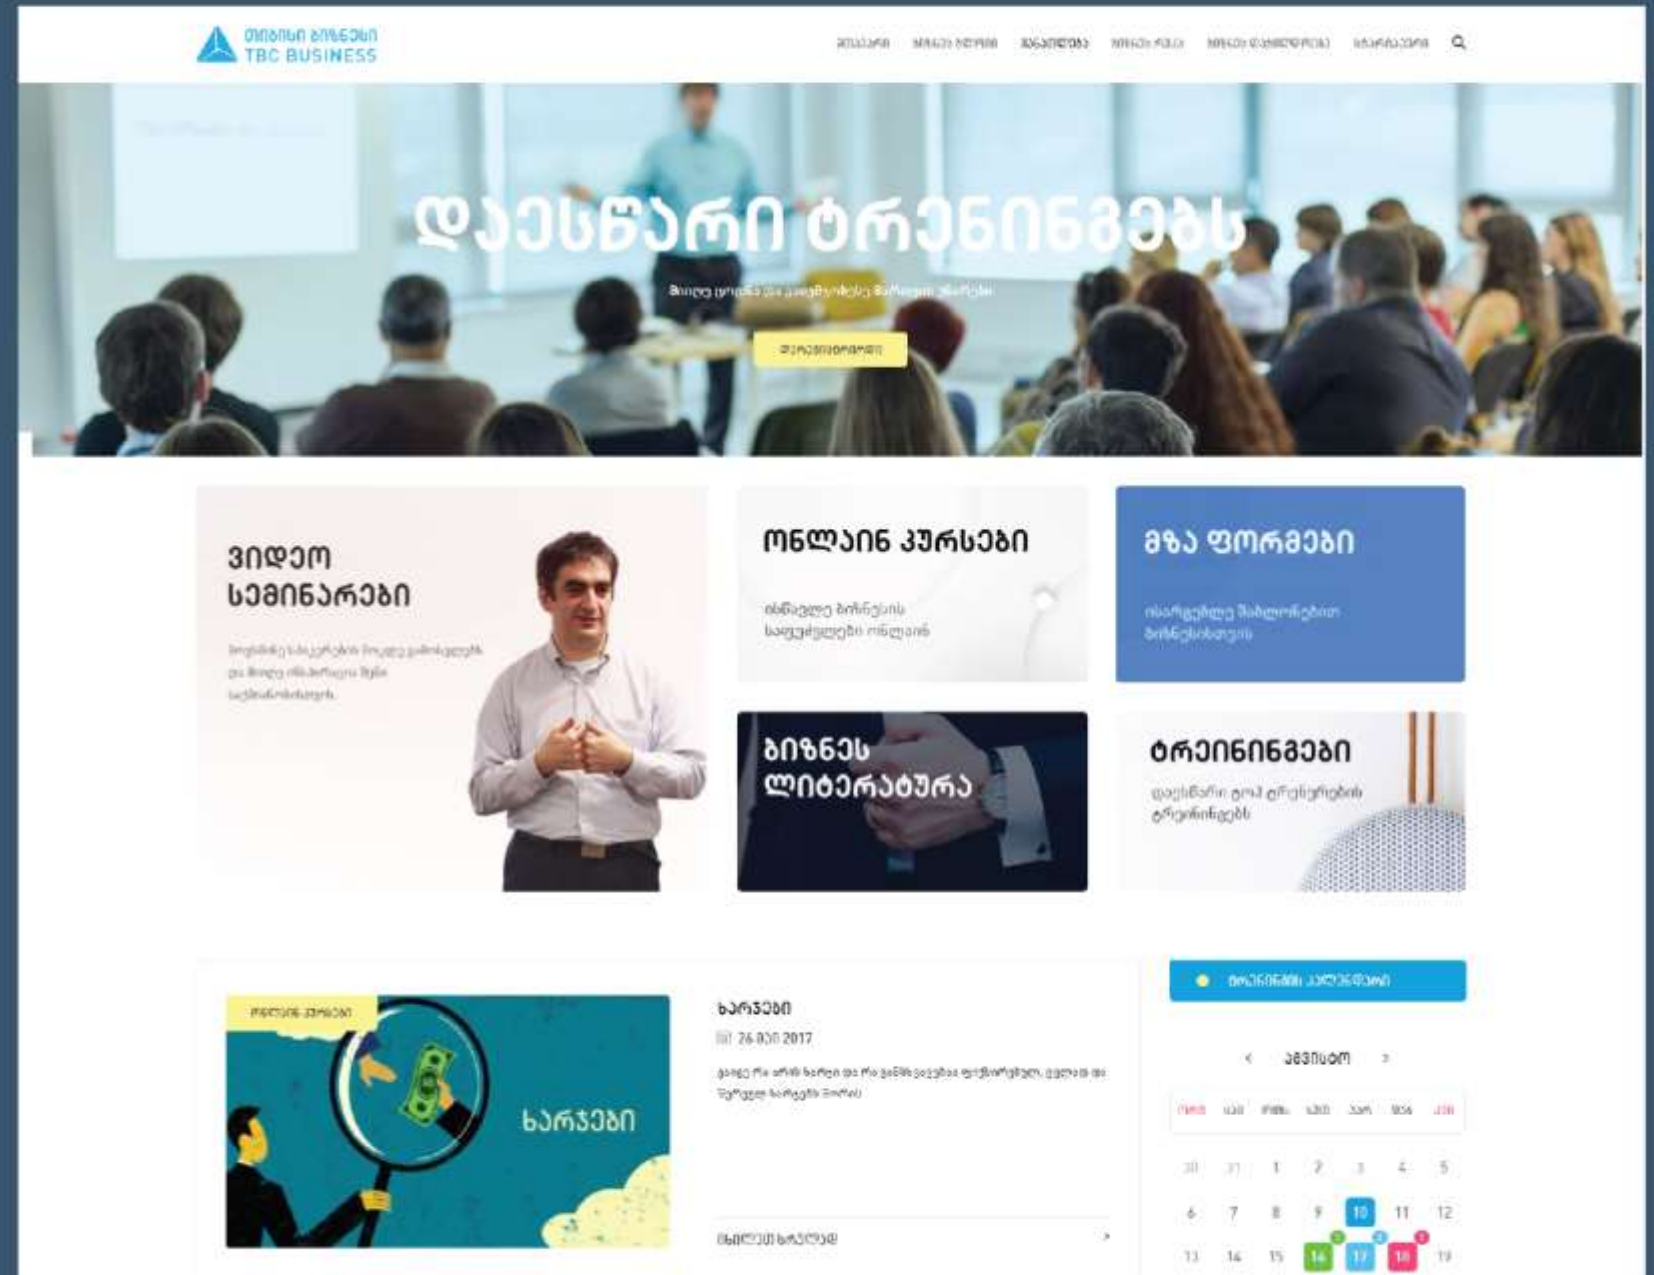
თიბისი ბიზნესი TBC BUSINESS

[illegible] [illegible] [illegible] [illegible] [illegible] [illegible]

დაესწარი ტრენინგებს

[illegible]

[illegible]

ვიდეო სემინარები

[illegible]

ონლაინ კურსები

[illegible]

მზა ფორმები

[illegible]

ბიზნეს ლიტერატურა

ტრეინინგები

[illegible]

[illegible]

ხარჯები

ხარჯები

26.0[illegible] 2017

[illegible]

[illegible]

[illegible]

აგვისტო

| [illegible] | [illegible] | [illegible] | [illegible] | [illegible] | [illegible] | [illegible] |
|---|---|---|---|---|---|---|
| 30 | 31 | 1 | 2 | 3 | 4 | 5 |
| 6 | 7 | 8 | 9 | 10 | 11 | 12 |
| 13 | 14 | 15 | 16 | 17 | 18 | 19 |